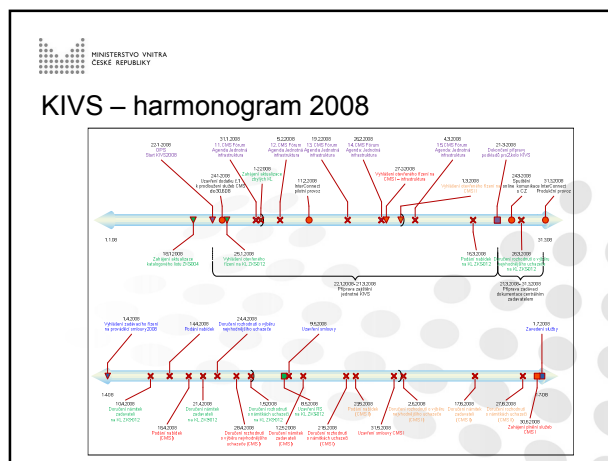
MINISTERSTVO VNITRA ČESKÉ REPUBLIKY

KIVS – harmonogram 2008

22.1.2008 OPIS Start KIVS2008

31.1.2008 11. CMS Forum Agenda Jednotná infrastruktura

24.1.2008 Uzavření dodatku č.4 k prodloužení služeb CMS do 30.6.08

1.2.2008 Zahájení zadávacího řízení (A)

6.2.2008 12. CMS Forum Agenda Jednotná infrastruktura

19.2.2008 13. CMS Forum Agenda Jednotná infrastruktura

11.2.2008 InterConnect plnění provozu

26.2.2008 14. CMS Forum Agenda Jednotná infrastruktura

27.2.2008 Vyhlášení otevřeného řízení na CMS2 – infrastruktura

4.3.2008 15. CMS Forum Agenda Jednotná infrastruktura

13.3.2008 Vyhlášení otevřeného řízení na poskytovatele

27.3.2008 Dokončení přípravy podkladů pro ZŘ KIVS

24.3.2008 Spuštění komunikace InterConnect s C.Z.

31.3.2008 Produkční provoz

1.1.08

18.1.2008 Zahájení aktualizace Integračního řešení CMS04

29.1.2008 Vyhlášení soutěže (Vlastní řešení ZKSIE12)

16.3.2008 Podání nabídek na KL ZKSIE12

28.3.2008 Zahájení jednání o výběru nejvhodnějšího uchazeče na KL ZKSIE12

31.3.08

22.3.2008 – 31.3.2008 Příprava zadávací dokumentace centrálním zadavatelem

22.1.2008 – 31.3.2008 Příprava zadávací jednotné KIVS

1.4.2008 Vyhlášení zadávacího řízení na provádění smlouvy2008

14.4.2008 Podání nabídek

24.4.2008 Doručení rozhodnutí o výběru nejvhodnějšího uchazeče

9.5.2008 Uzavření smlouvy

1.7.2008 Zavedení služby

1.4.08

10.4.2008 Doručení námitek zadavateli na KL ZKSIE12

21.4.2008 Doručení námitek zadavateli na KL ZKSIE12

16.4.2008 Podání nabídek (CMS2)

28.4.2008 Doručení rozhodnutí o výběru nejvhodnějšího uchazeče (CMS2)

1.5.2008 Doručení rozhodnutí o námitkách uchazečům na KL ZKSIE12

8.5.2008 Uzavření RS na KL ZKSIE12

12.5.2008 Doručení námitek zadavateli (CMS2)

21.5.2008 Doručení rozhodnutí o námitkách uchazečům (CMS2)

23.5.2008 Podání nabídek (CMS3)

31.5.2008 Uzavření smlouvy CMS2

2.6.2008 Doručení rozhodnutí o výběru nejvhodnějšího uchazeče (CMS3)

17.6.2008 Doručení námitek zadavateli (CMS3)

27.6.2008 Doručení rozhodnutí o námitkách uchazečům (CMS3)

30.6.2008 Zahájení plnění služeb CMS3

1.7.08